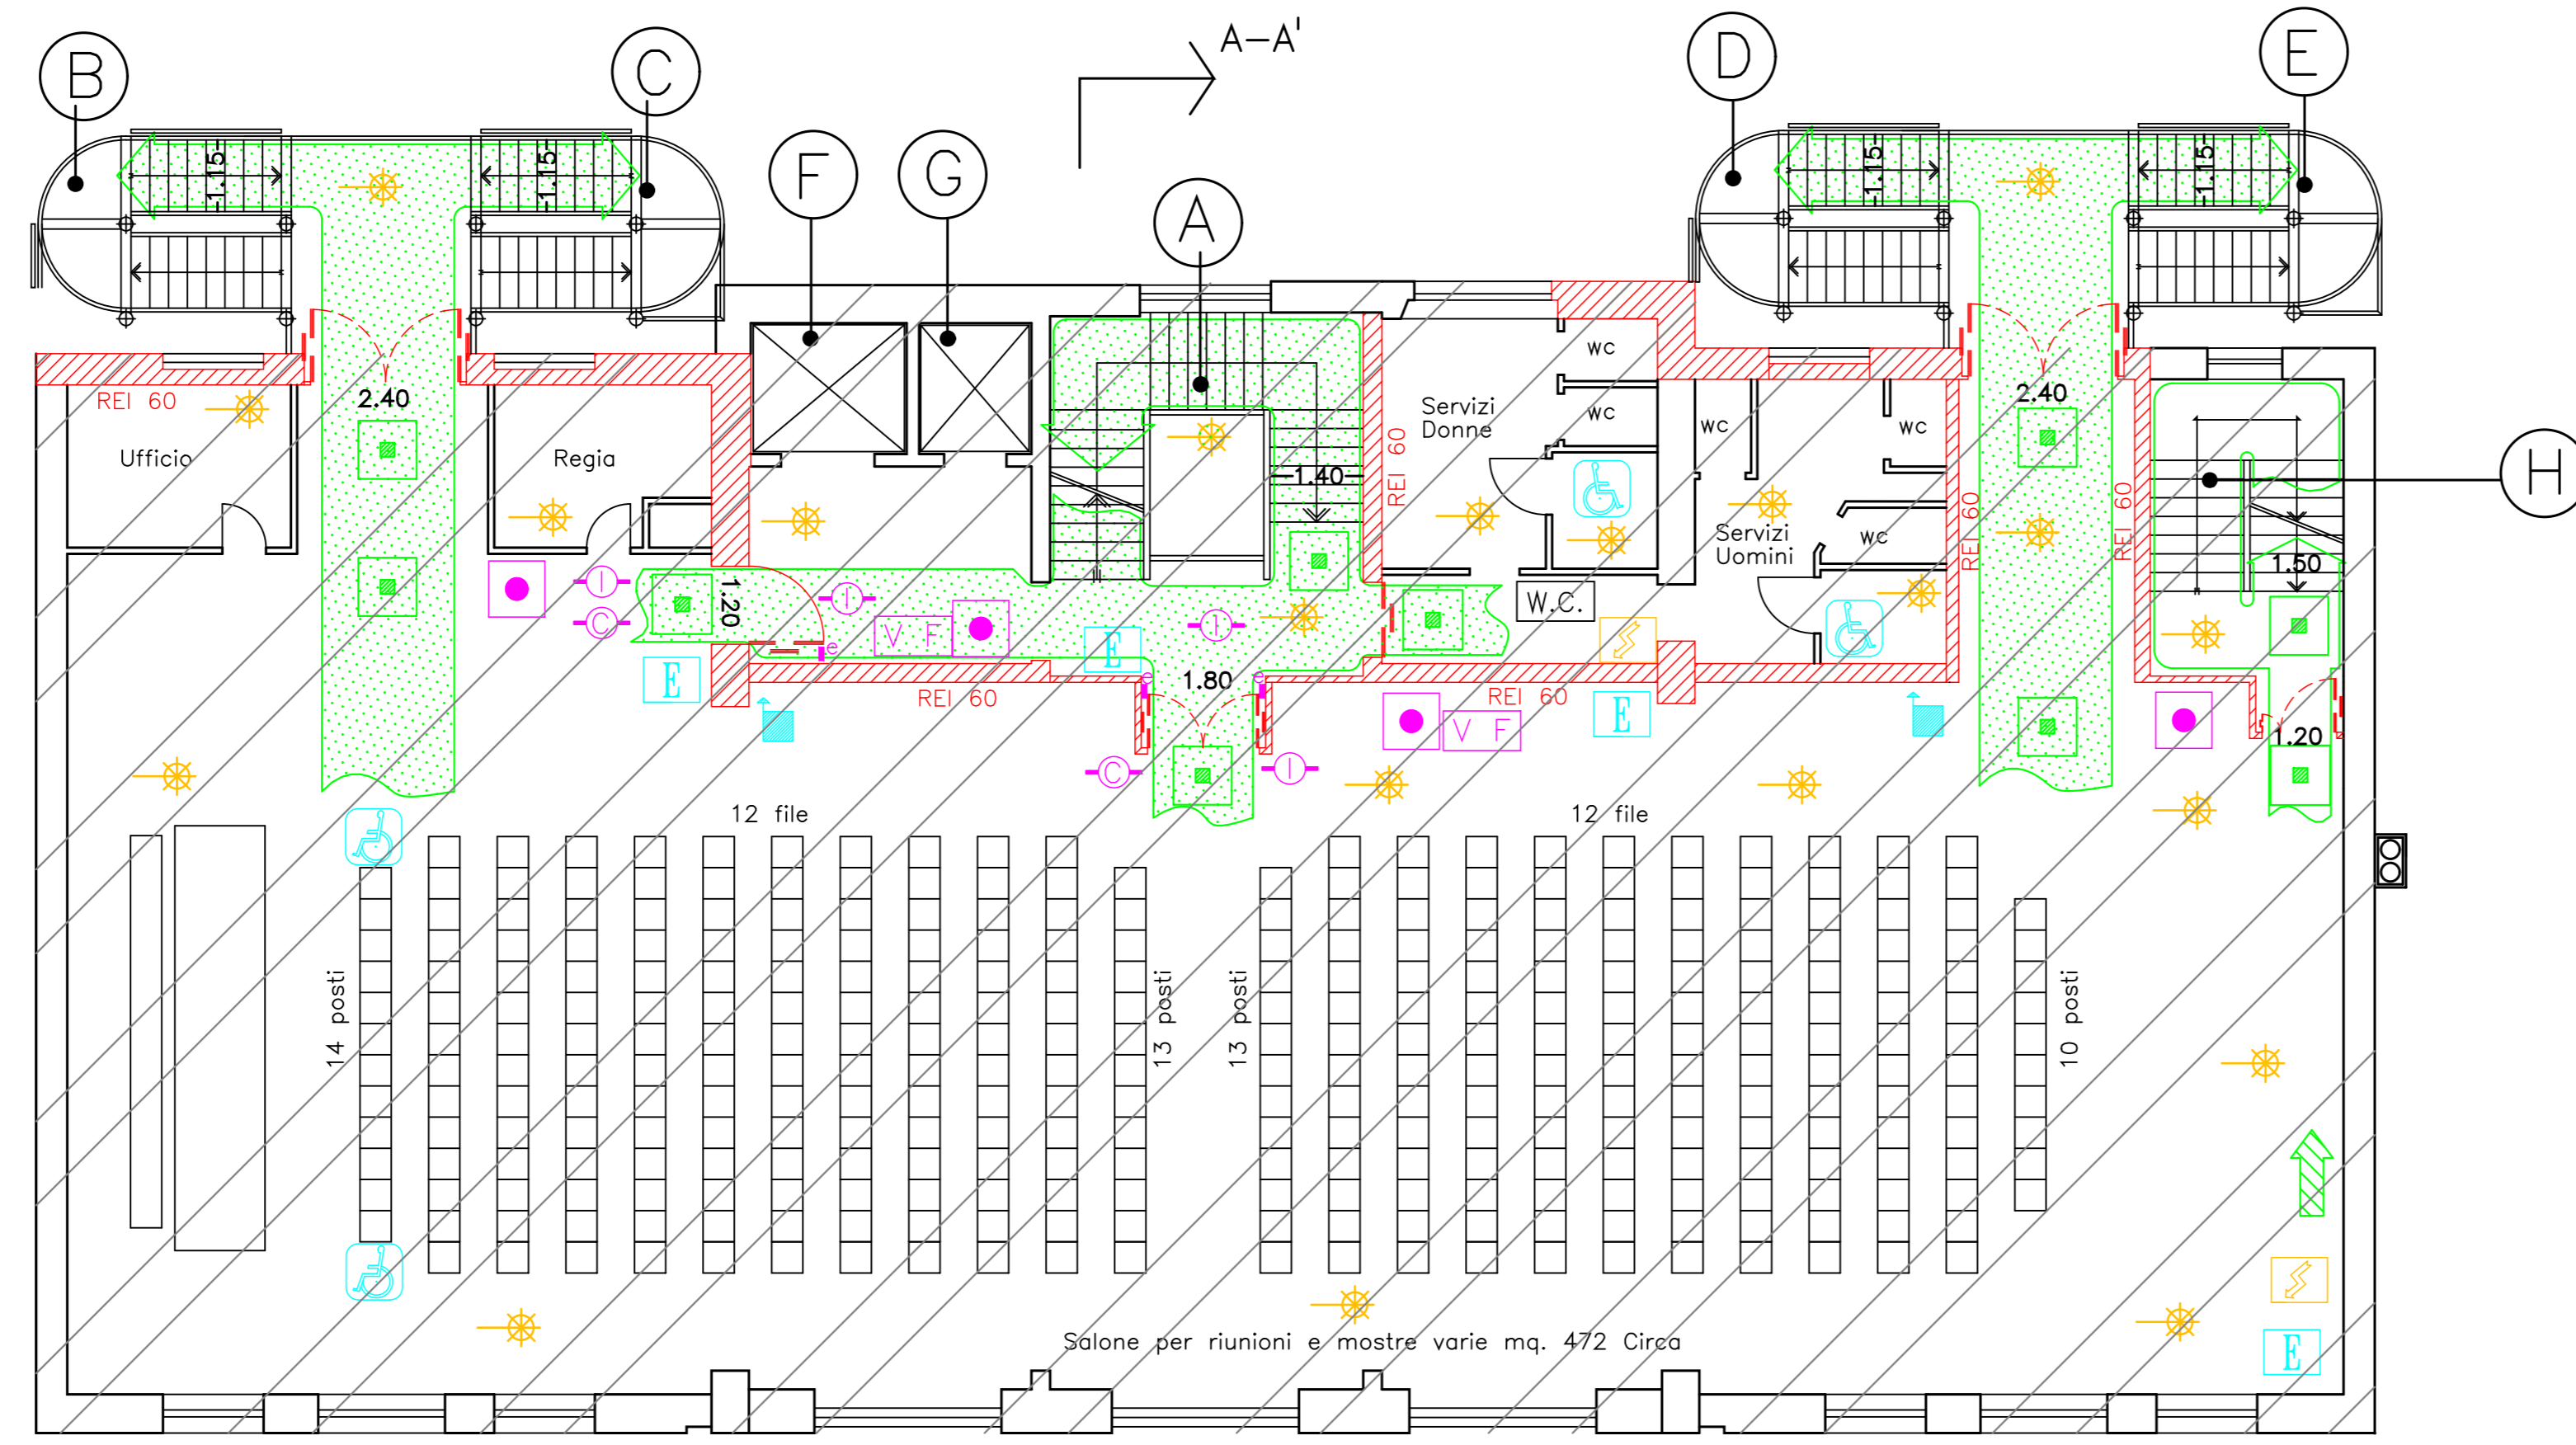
B

C

A–A'

D

E

F

G

A

1.15

1.15

1.15

1.15

REI 60

Ufficio

2.40

Regia

1.40

REI 60

Servizi Donne

wc

wc

wc

wc

Servizi Uomini

wc

REI 60

2.40

REI 60

H

1.50

1.20

I

C

I

V F

E

E

I

1.80

W.C.

REI 60

REI 60

E

C

I

V F

1.20

12 file

12 file

14 posti

13 posti

13 posti

10 posti

E

Salone per riunioni e mostre varie mq. 472 Circa